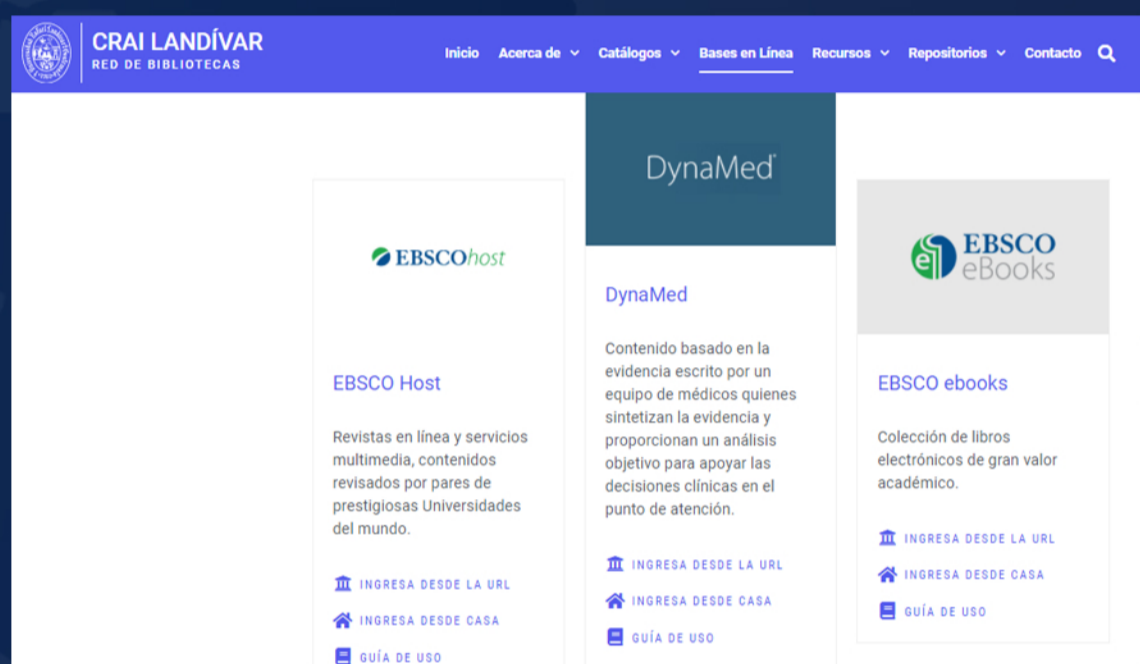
CRAI LANDÍVAR
RED DE BIBLIOTECAS

Inicio Acerca de Catálogos Bases en Línea Recursos Repositorios Contacto

EBSCOhost

EBSCO Host

Revistas en línea y servicios multimedia, contenidos revisados por pares de prestigiosas Universidades del mundo.

INGRESA DESDE LA URL
INGRESA DESDE CASA
GUÍA DE USO

DynaMed

DynaMed

Contenido basado en la evidencia escrito por un equipo de médicos quienes sintetizan la evidencia y proporcionan un análisis objetivo para apoyar las decisiones clínicas en el punto de atención.

INGRESA DESDE LA URL
INGRESA DESDE CASA
GUÍA DE USO

EBSCO eBooks

EBSCO ebooks

Colección de libros electrónicos de gran valor académico.

INGRESA DESDE LA URL
INGRESA DESDE CASA
GUÍA DE USO